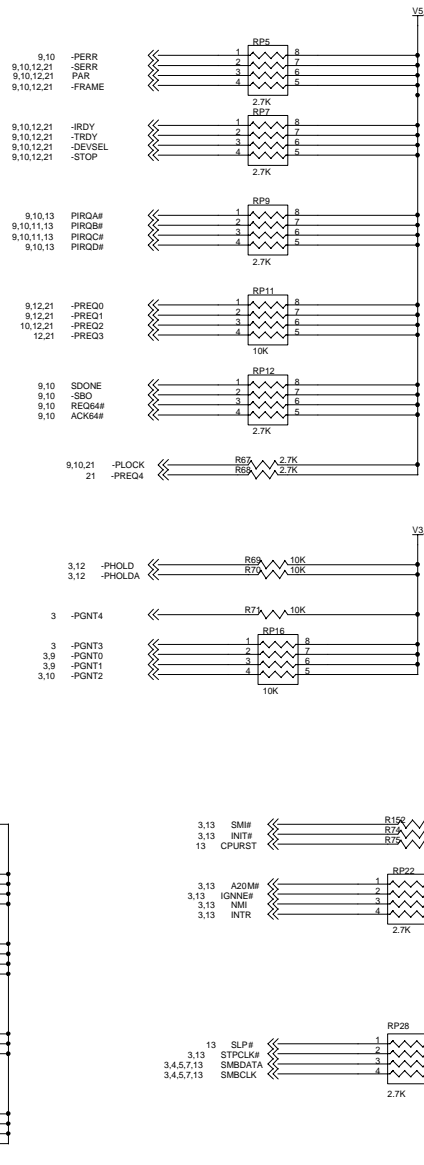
V5

9,10 -PERR
9,10,12,21 -SERR
9,10,12,21 PAR
9,10,12,21 -FRAME

RP5
1 8
2 7
3 6
4 5
2.7K

RP7
9,10,12,21 -IRDY
9,10,12,21 -TRDY
9,10,12,21 -DEVSEL
9,10,12,21 -STOP
1 8
2 7
3 6
4 5
2.7K

RP9
9,10,13 PIRQA#
9,10,11,13 PIRQB#
9,10,11,13 PIRQC#
9,10,13 PIRQD#
1 8
2 7
3 6
4 5
2.7K

RP11
9,12,21 -PREQ0
9,12,21 -PREQ1
10,12,21 -PREQ2
12,21 -PREQ3
1 8
2 7
3 6
4 5
10K

RP12
9,10 SDONE
9,10 -SBO
9,10 REQ64#
9,10 ACK64#
1 8
2 7
3 6
4 5
2.7K

9,10,21 -PLOCK
21 -PREQ4
R67 2.7K
R68 2.7K

V3

3,12 -PHOLD
3,12 -PHOLDA
R69 10K
R70 10K

3 -PGNT4
R71 10K

RP16
3 -PGNT3
3,9 -PGNT0
3,9 -PGNT1
3,10 -PGNT2
1 8
2 7
3 6
4 5
10K

3,13 SMI#
3,13 INIT#
13 CPURST
R152
R74
R75

RP22
3,13 A20M#
3,13 IGNNE#
3,13 NMI
3,13 INTR
1
2
3
4
2.7K

RP28
13 SLP#
3,13 STPCLK#
3,4,5,7,13 SMBDATA
3,4,5,7,13 SMBCLK
1
2
3
4
2.7K